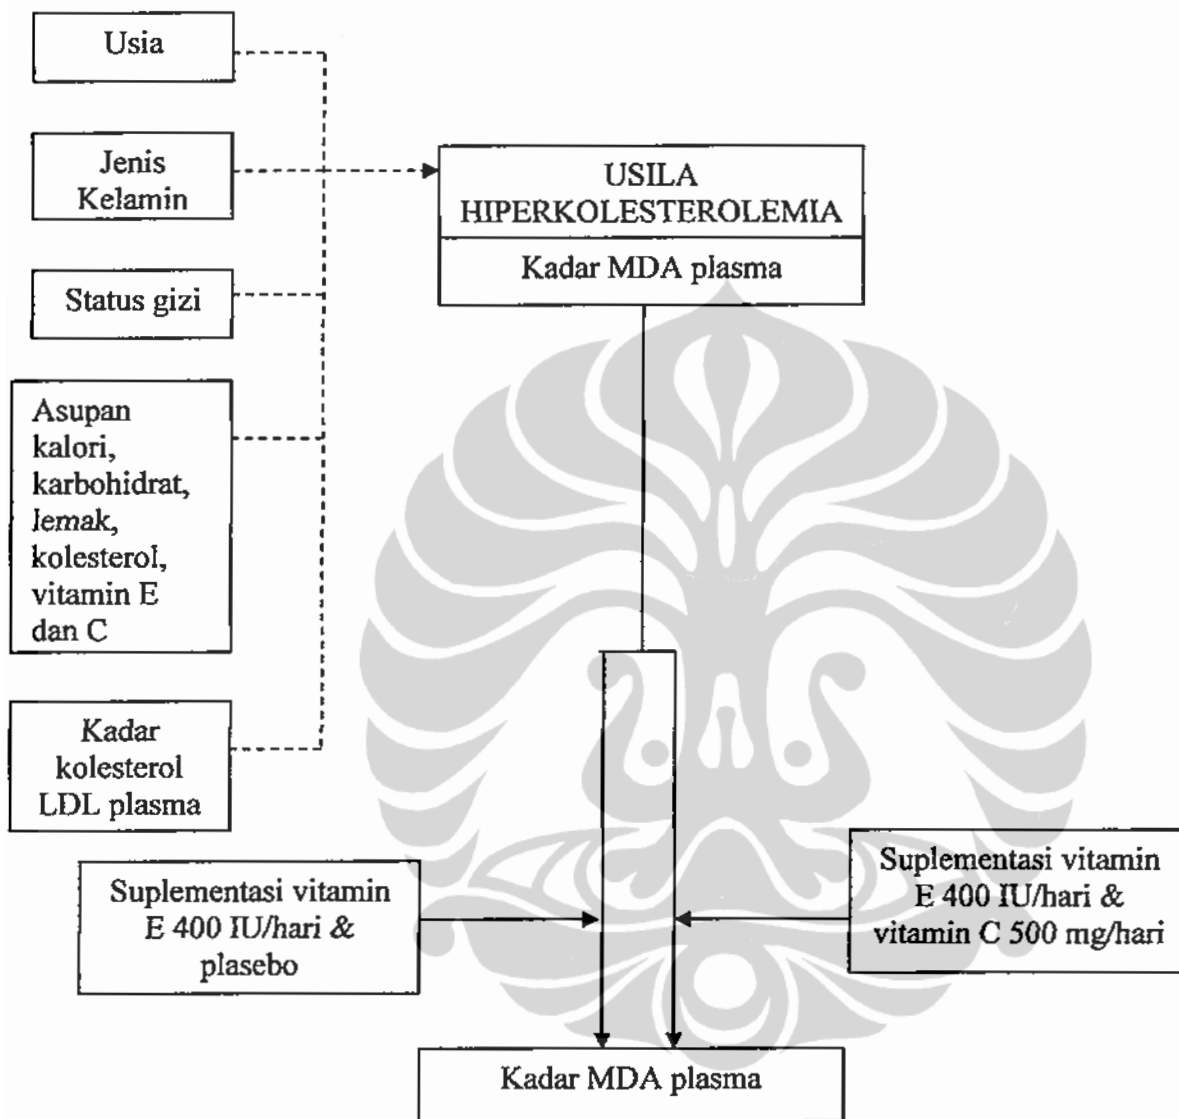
Usia

Jenis Kelamin

Status gizi

Asupan kalori, karbohidrat, lemak, kolesterol, vitamin E dan C

Kadar kolesterol LDL plasma

USILA HIPERKOLESTEROLEMIA

Kadar MDA plasma

Suplementasi vitamin E 400 IU/hari & plasebo

Suplementasi vitamin E 400 IU/hari & vitamin C 500 mg/hari

Kadar MDA plasma